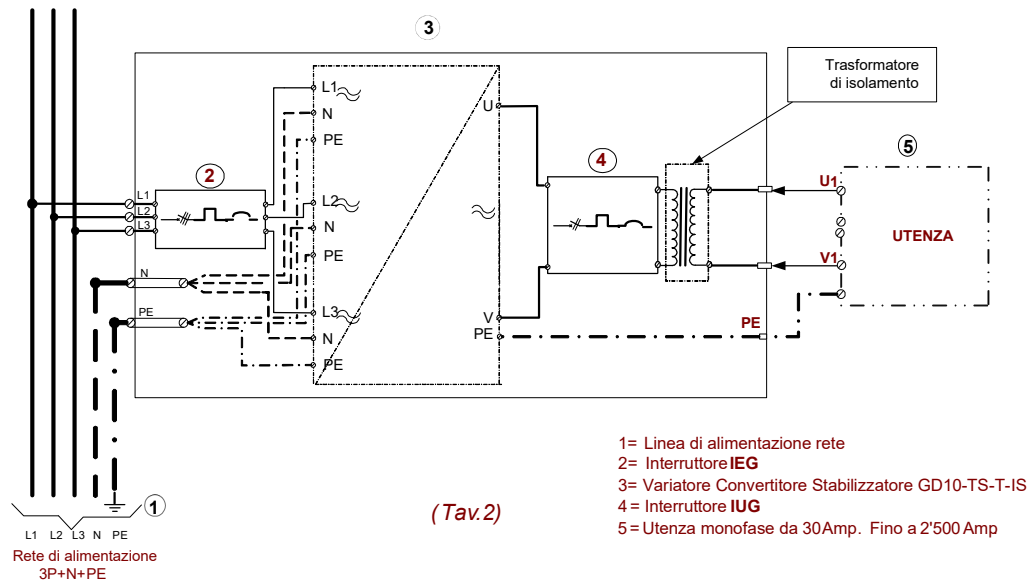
3

Trasformatore di isolamento

L1
N
PE
L2
N
PE
L3
N
PE

U
V
PE

2

L1
L2
L3

N

PE

4

5

U1

V1

UTENZA

PE

1

L1 L2 L3 N PE

Rete di alimentazione 3P+N+PE

(Tav.2)

1= Linea di alimentazione rete
2= Interruttore IEG
3= Variatore Convertitore Stabilizzatore GD10-TS-T-IS
4 = Interruttore IUG
5 = Utenza monofase da 30 Amp. Fino a 2'500 Amp